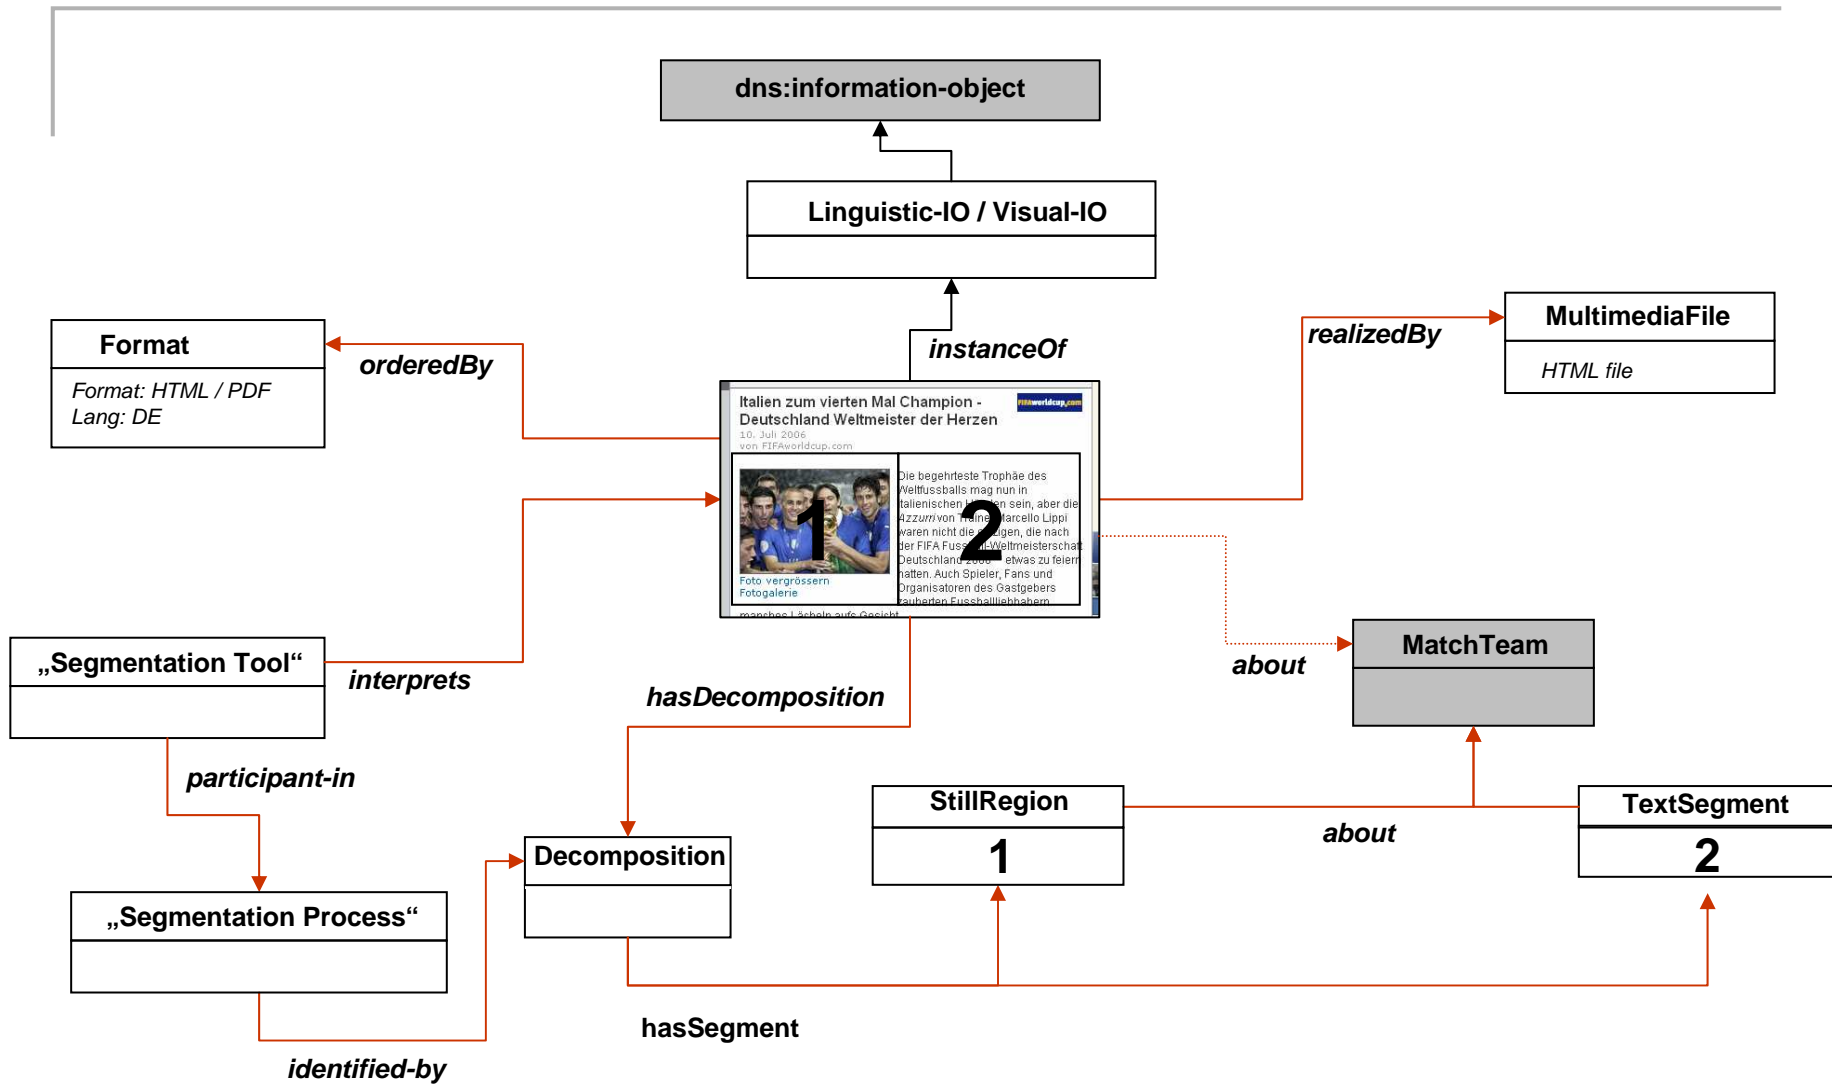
dns:information-object

Linguistic-IO / Visual-IO

Format

Format: HTML / PDF
Lang: DE

orderedBy

instanceOf

realizedBy

MultimediaFile

HTML file

Italien zum vierten Mal Champion - Deutschland Weltmeister der Herzen

10. Juli 2006
von FIFAworldcup.com

FIFAworldcup.com

1

2

Die begehrteste Trophäe des Weltfussballs mag nun in italienischen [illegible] sein, aber die Azzurri von Trainer Marcello Lippi waren nicht die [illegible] die nach der FIFA Fuss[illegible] Weltmeisterschaft Deutschland 2006 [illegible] etwas zu feiern hatten. Auch Spieler, Fans und Organisatoren des Gastgebers zauberten Fussballliebhabern manches Lächeln aufs Gesicht.

Foto vergrössern
Fotogalerie

„Segmentation Tool“

interprets

about

MatchTeam

hasDecomposition

participant-in

StillRegion

1

TextSegment

2

about

„Segmentation Process“

Decomposition

hasSegment

identified-by